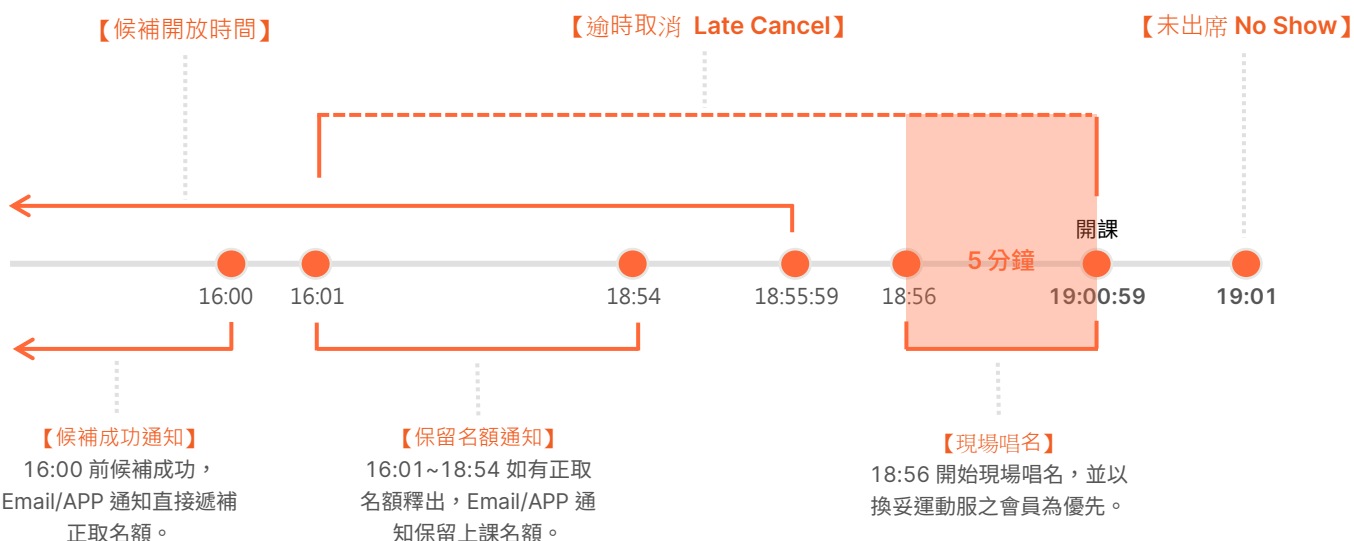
【候補開放時間】

【逾時取消 Late Cancel】

【未出席 No Show】

開課

5 分鐘

16:00 16:01 18:54 18:55:59 18:56 19:00:59 19:01

【候補成功通知】
16:00 前候補成功，
Email/APP 通知直接遞補
正取名額。

【保留名額通知】
16:01~18:54 如有正取
名額釋出，Email/APP 通
知保留上課名額。

【現場唱名】
18:56 開始現場唱名，並以
換妥運動服之會員為優先。